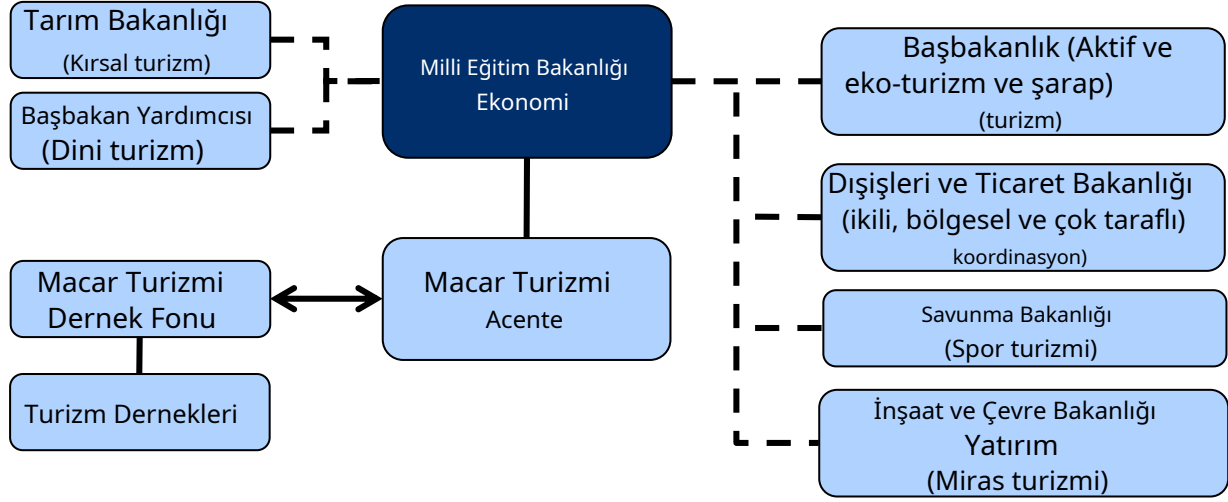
Tarım Bakanlığı
(Kırsal turizm)

Başbakan Yardımcısı
(Dini turizm)

Milli Eğitim Bakanlığı
Ekonomi

Başbakanlık (Aktif ve eko-turizm ve şarap)
(turizm)

Dışişleri ve Ticaret Bakanlığı
(ikili, bölgesel ve çok taraflı)
koordinasyon)

Savunma Bakanlığı
(Spor turizmi)

İnşaat ve Çevre Bakanlığı
Yatırım
(Miras turizmi)

Macar Turizmi
Acente

Macar Turizmi
Dernek Fonu

Turizm Dernekleri